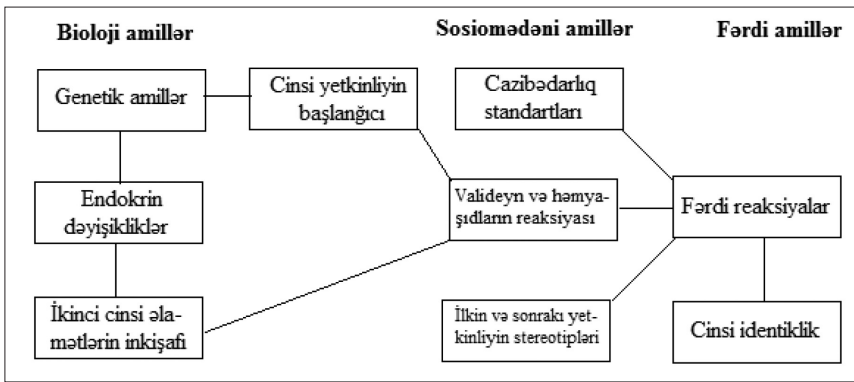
Bioloji amillər

Sosiomədəni amillər

Fərdi amillər

Genetik amillər

Cinsi yetkinliyin başlanğıcı

Cazibədarlıq standartları

Endokrin dəyişikliklər

Valideyn və həmyaşıdların reaksiyası

Fərdi reaksiyalar

İkinci cinsi əlamətlərin inkişafı

İlkin və sonrakı yetkinliyin stereotipləri

Cinsi identiklik